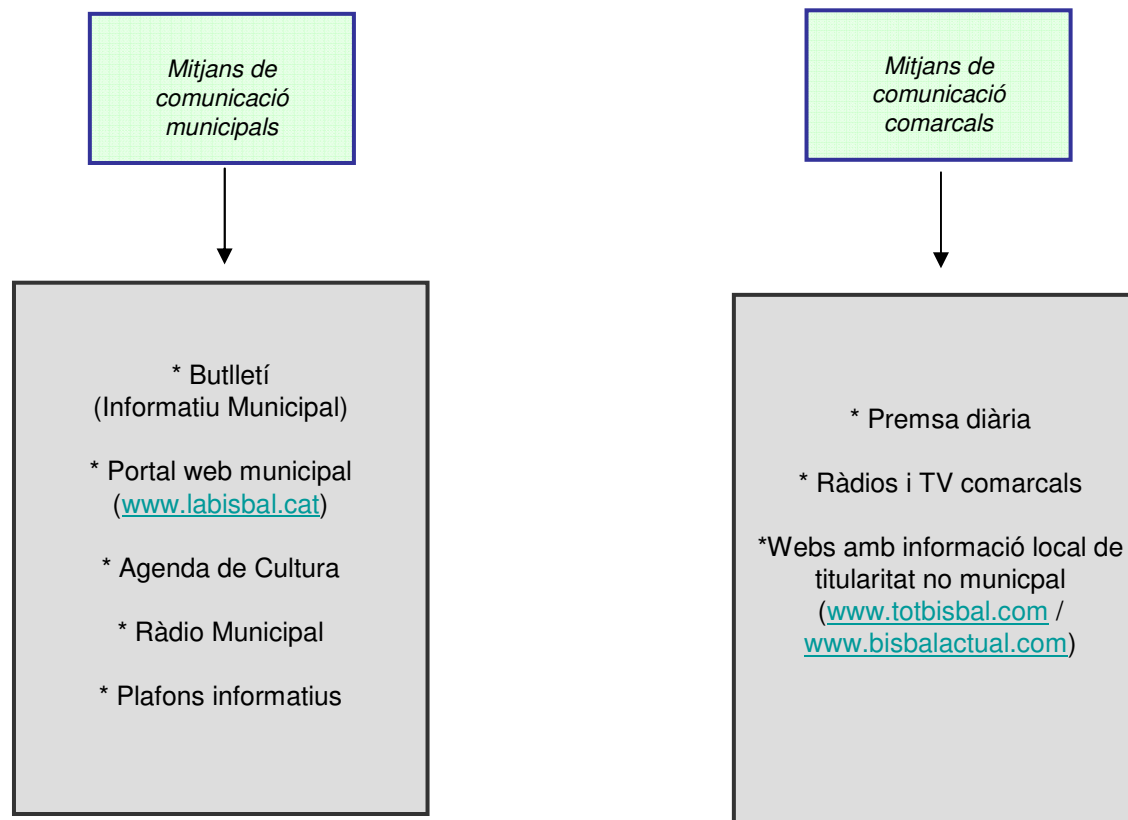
Mitjans de comunicació municipals

* Butlletí
(Informatiu Municipal)

* Portal web municipal
(www.labisbal.cat)

* Agenda de Cultura

* Ràdio Municipal

* Plafons informatius

Mitjans de comunicació comarcals

* Premsa diària

* Ràdios i TV comarcals

*Webs amb informació local de titularitat no municpal (www.totbisbal.com / www.bisbalactual.com)